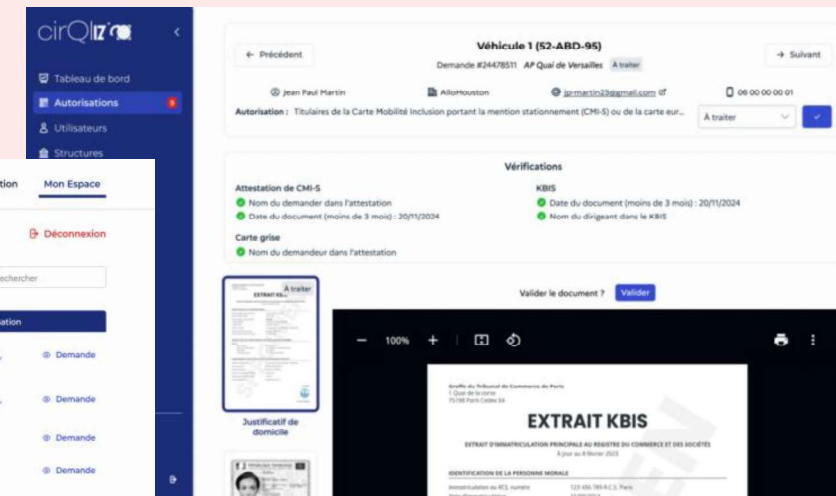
cirQlz

Tableau de bord
Autorisations
Utilisateurs
Structures

tion Mon Espace

Déconnexion

echercher

ation

Demande

Demande

Demande

Demande

← Précédent

Véhicule 1 (52-ABD-95)

Demande #24478511 AP Quai de Versailles À traiter

→ Suivant

Jean Paul Martin AlloHouston jp-martin23@gmail.com 06 00 00 00 01

Autorisation : Titulaires de la Carte Mobilité Inclusion portant la mention stationnement (CMI-S) ou de la carte eur...

À traiter

Vérifications

Attestation de CMI-S
Nom du demander dans l'attestation
Date du document (moins de 3 mois) : 20/11/2024

KBIS
Date du document (moins de 3 mois) : 20/11/2024
Nom du dirigeant dans le KBIS

Carte grise
Nom du demandeur dans l'attestation

À traiter
EXTRAIT KBIS

Justificatif de domicile

Valider le document ? Valider

100% +

EXTRAIT KBIS

EXTRAIT D'IMMATRICULATION PRINCIPALE AU REGISTRE DU COMMERCE ET DES SOCIÉTÉS

IDENTIFICATION DE LA PERSONNE MORALE